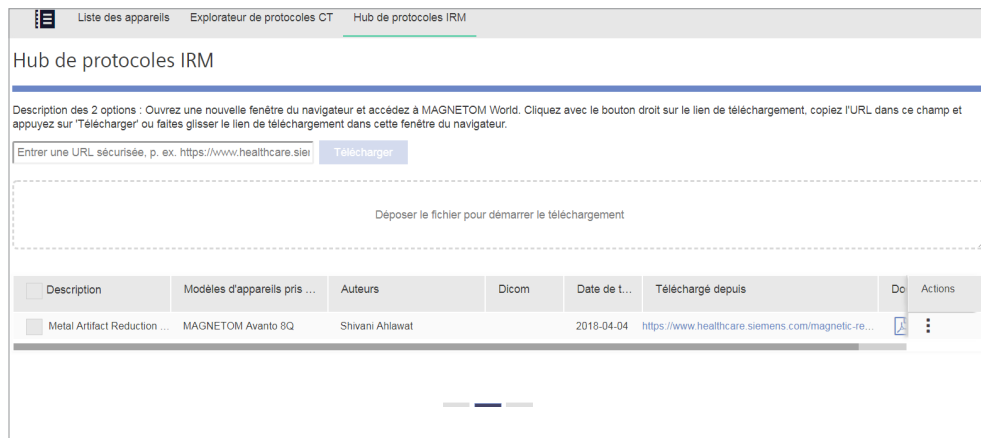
Liste des appareils | Explorateur de protocoles CT | Hub de protocoles IRM

Hub de protocoles IRM

Description des 2 options : Ouvrez une nouvelle fenêtre du navigateur et accédez à MAGNETOM World. Cliquez avec le bouton droit sur le lien de téléchargement, copiez l'URL dans ce champ et appuyez sur 'Télécharger' ou faites glisser le lien de téléchargement dans cette fenêtre du navigateur.

Entrer une URL sécurisée, p. ex. https://www.healthcare.sie

Télécharger

Déposer le fichier pour démarrer le téléchargement

| Description | Modèles d'appareils pris ... | Auteurs | Dicom | Date de t... | Téléchargé depuis | Do | Actions |
|---|---|---|---|---|---|---|---|
| Metal Artifact Reduction ... | MAGNETOM Avanto 8Q | Shivani Ahlawat | | 2018-04-04 | https://www.healthcare.siemens.com/magnetic-re... | | ⋮ |